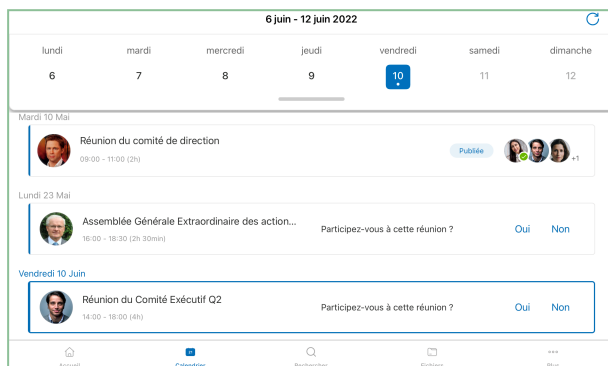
6 juin - 12 juin 2022

| lundi | mardi | mercredi | jeudi | vendredi | samedi | dimanche |
|---|---|---|---|---|---|---|
| 6 | 7 | 8 | 9 | 10 | 11 | 12 |

Mardi 10 Mai

Réunion du comité de direction
09:00 - 11:00 (2h)
Publiée
+1

Lundi 23 Mai

Assemblée Générale Extraordinaire des action...
16:00 - 18:30 (2h 30min)
Participez-vous à cette réunion ?
Oui
Non

Vendredi 10 Juin

Réunion du Comité Exécutif Q2
14:00 - 18:00 (4h)
Participez-vous à cette réunion ?
Oui
Non

Accueil
Calendrier
Rechercher
Fichiers
Plus